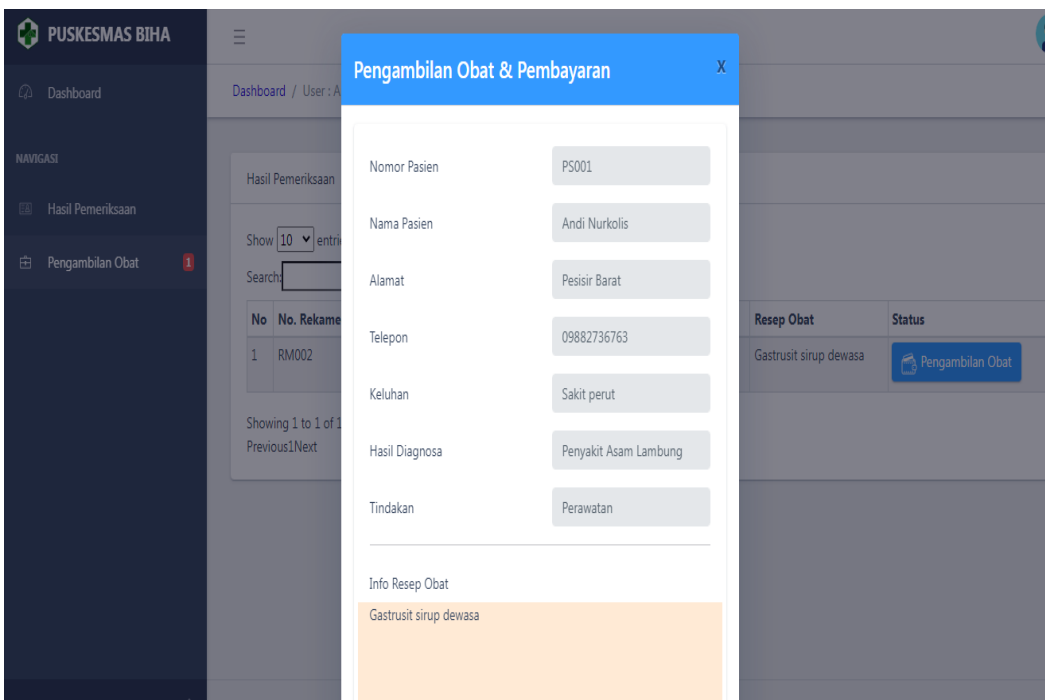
PUSKESMAS BIHA

Dashboard

NAVIGASI

Hasil Pemeriksaan

Pengambilan Obat 1

Dashboard / User : A

Hasil Pemeriksaan

Show 10 entri

Search:

| No | No. Rekame | Resep Obat | Status |
|---|---|---|---|
| 1 | RM002 | Gastrusit sirup dewasa | Pengambilan Obat |

Showing 1 to 1 of 1
Previous1Next

Pengambilan Obat & Pembayaran

X

Nomor Pasien PS001

Nama Pasien Andi Nurkolis

Alamat Pesisir Barat

Telepon 09882736763

Keluhan Sakit perut

Hasil Diagnosa Penyakit Asam Lambung

Tindakan Perawatan

Info Resep Obat

Gastrusit sirup dewasa